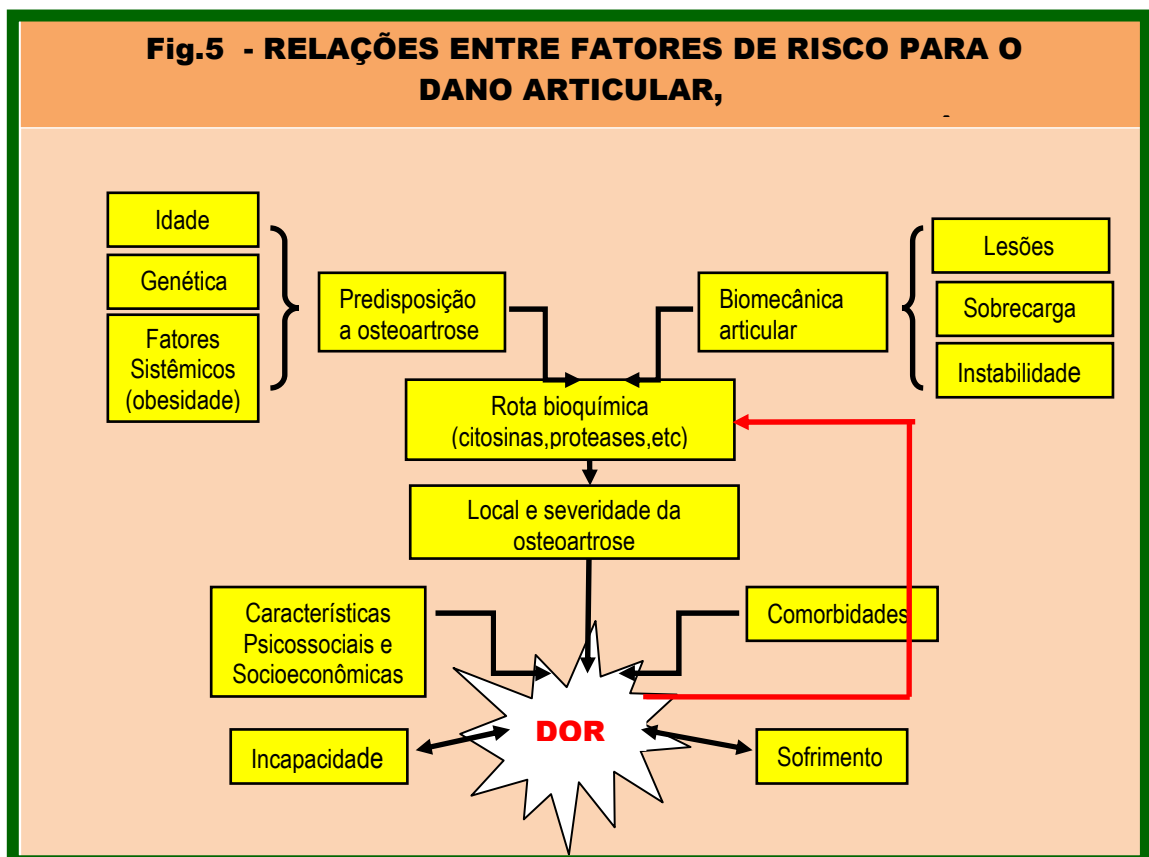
Fig.5 - RELAÇÕES ENTRE FATORES DE RISCO PARA O DANO ARTICULAR,

Idade

Genética

Fatores Sistêmicos (obesidade)

Predisposição a osteoartrose

Biomecânica articular

Lesões

Sobrecarga

Instabilidade

Rota bioquímica (citosinas,proteases,etc)

Local e severidade da osteoartrose

Características Psicossociais e Socioeconômicas

Comorbidades

DOR

Incapacidade

Sofrimento